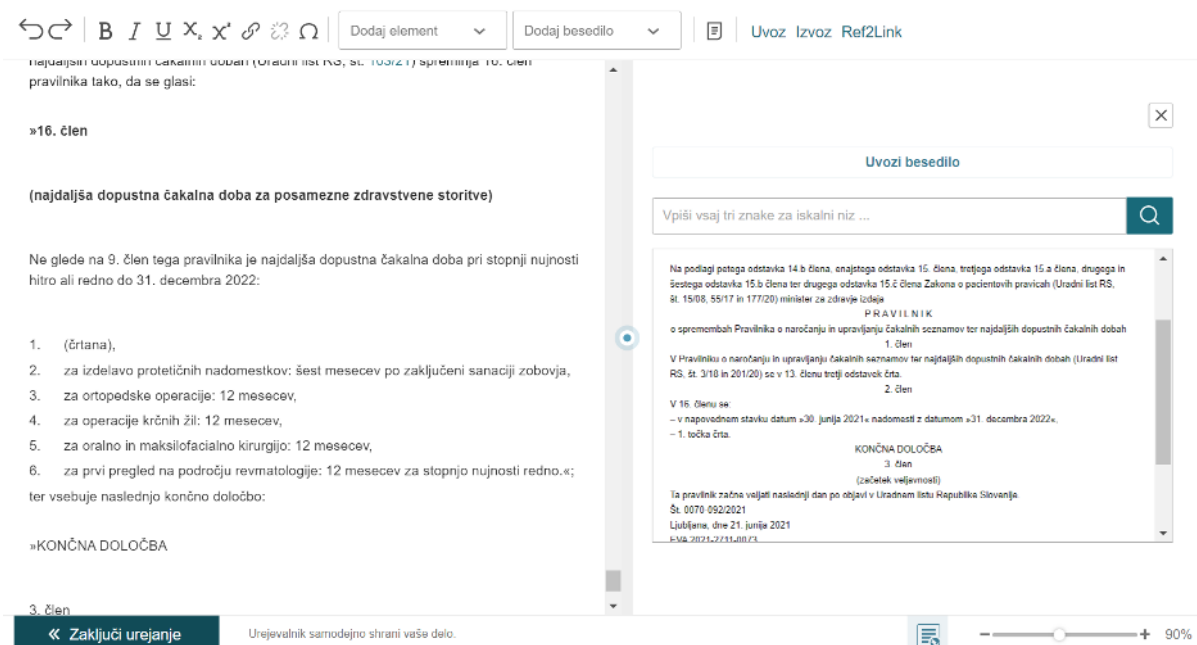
Dodaj element
Dodaj besedilo
Uvoz Izvoz Ref2Link

najdaljših dopustnih čakalnih dobah (Uradni list RS, št. 103/21) spreminja 16. člen pravilnika tako, da se glasi:

»16. člen

(najdaljša dopustna čakalna doba za posamezne zdravstvene storitve)

Ne glede na 9. člen tega pravilnika je najdaljša dopustna čakalna doba pri stopnji nujnosti hitro ali redno do 31. decembra 2022:

1. (črtana),
2. za izdelavo protetičnih nadomestkov: šest mesecev po zaključeni sanaciji zobovja,
3. za ortopedske operacije: 12 mesecev,
4. za operacije krčnih žil: 12 mesecev,
5. za oralno in maksilofacialno kirurgijo: 12 mesecev,
6. za prvi pregled na področju revmatologije: 12 mesecev za stopnjo nujnosti redno.«;

ter vsebuje naslednjo končno določbo:

»KONČNA DOLOČBA

3. člen

Uvozi besedilo

Vpiši vsaj tri znake za iskalni niz ...

Na podlagi petega odstavka 14.b člena, enajstega odstavka 15. člena, tretjega odstavka 15.a člena, drugega in šestega odstavka 15.b člena ter drugega odstavka 15.č člena Zakona o pacientovih pravicah (Uradni list RS, št. 15/08, 55/17 in 177/20) minister za zdravje izdaja
PRAVILNIK
o spremembah Pravilnika o naročanju in upravljanju čakalnih seznamov ter najdaljših dopustnih čakalnih dobah
1. člen
V Pravilniku o naročanju in upravljanju čakalnih seznamov ter najdaljših dopustnih čakalnih dobah (Uradni list RS, št. 3/18 in 201/20) se v 13. členu tretji odstavek črta.
2. člen
V 16. členu se:
– v napovednem stavku datum »30. junija 2021« nadomesti z datumom »31. decembra 2022«,
– 1. točka črta.
KONČNA DOLOČBA
3. člen
(začetek veljavnosti)
Ta pravilnik začne veljati naslednji dan po objavi v Uradnem listu Republike Slovenije.
Št. 0070-092/2021
Ljubljana, dne 21. junija 2021
EVA 2021-2711-0073

« Zaključi urejanje
Urejevalnik samodejno shrani vaše delo.
90%